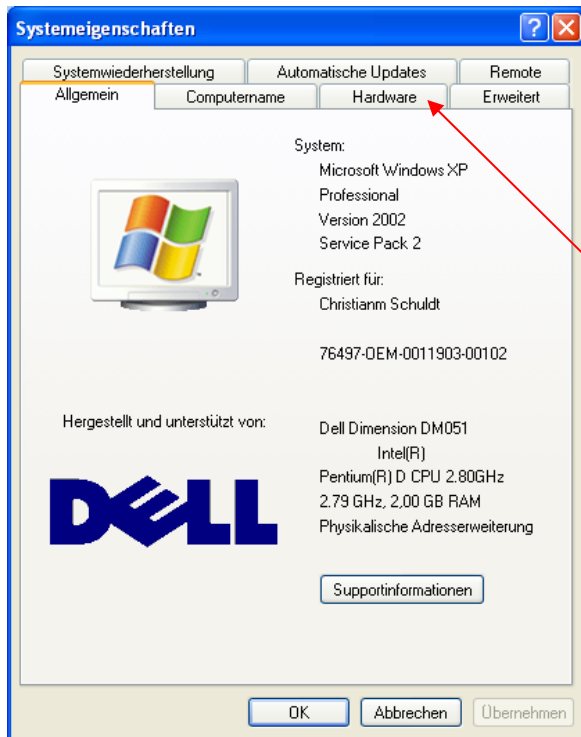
Systemeigenschaften

?

X

Systemwiederherstellung

Automatische Updates

Remote

Allgemein

Computername

Hardware

Erweitert

System:

Microsoft Windows XP

Professional

Version 2002

Service Pack 2

Registriert für:

Christianm Schuldt

76497-OEM-0011903-00102

Hergestellt und unterstützt von:

DELL

Dell Dimension DM051

Intel(R)

Pentium(R) D CPU 2.80GHz

2.79 GHz, 2,00 GB RAM

Physikalische Adresserweiterung

Supportinformationen

OK

Abbrechen

Übernehmen